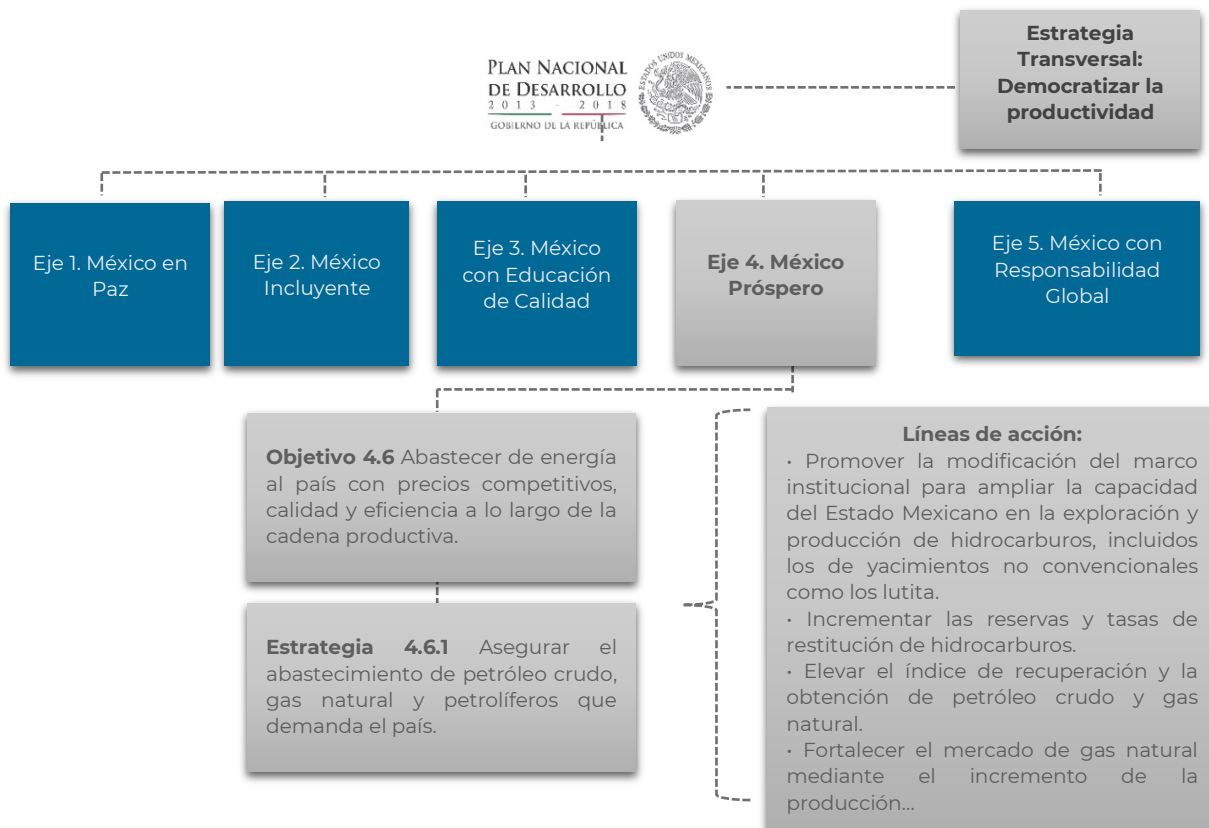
PLAN NACIONAL DE DESARROLLO
2013 - 2018
GOBIERNO DE LA REPÚBLICA

ESTADOS UNIDOS MEXICANOS

Estrategia Transversal: Democratizar la productividad

Eje 1. México en Paz

Eje 2. México Incluyente

Eje 3. México con Educación de Calidad

Eje 4. México Próspero

Eje 5. México con Responsabilidad Global

Objetivo 4.6 Abastecer de energía al país con precios competitivos, calidad y eficiencia a lo largo de la cadena productiva.

Estrategia 4.6.1 Asegurar el abastecimiento de petróleo crudo, gas natural y petrolíferos que demanda el país.

Líneas de acción:
• Promover la modificación del marco institucional para ampliar la capacidad del Estado Mexicano en la exploración y producción de hidrocarburos, incluidos los de yacimientos no convencionales como los lutita.
• Incrementar las reservas y tasas de restitución de hidrocarburos.
• Elevar el índice de recuperación y la obtención de petróleo crudo y gas natural.
• Fortalecer el mercado de gas natural mediante el incremento de la producción...